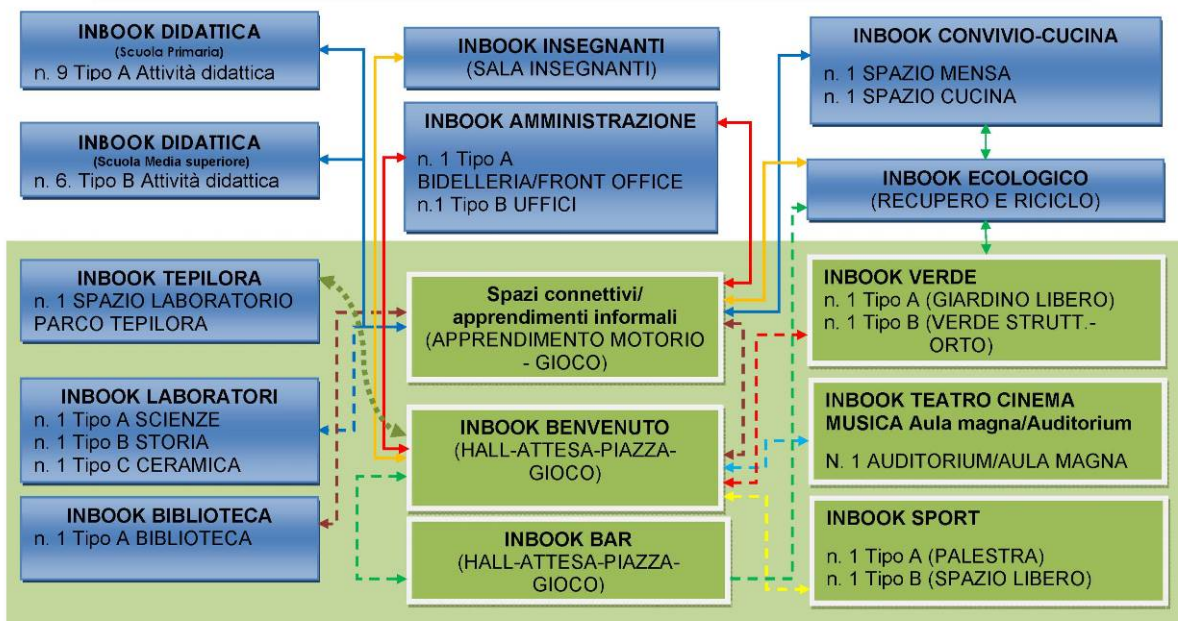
INBOOK DIDATTICA
(Scuola Primaria)
n. 9 Tipo A Attività didattica

INBOOK DIDATTICA
(Scuola Media superiore)
n. 6. Tipo B Attività didattica

INBOOK INSEGNANTI
(SALA INSEGNANTI)

INBOOK AMMINISTRAZIONE
n. 1 Tipo A
BIDELLERIA/FRONT OFFICE
n.1 Tipo B UFFICI

INBOOK CONVIVIO-CUCINA
n. 1 SPAZIO MENSA
n. 1 SPAZIO CUCINA

INBOOK ECOLOGICO
(RECUPERO E RICICLO)

INBOOK TEPILORA
n. 1 SPAZIO LABORATORIO
PARCO TEPILORA

Spazi connettivi/
apprendimenti informali
(APPRENDIMENTO MOTORIO - GIOCO)

INBOOK VERDE
n. 1 Tipo A (GIARDINO LIBERO)
n. 1 Tipo B (VERDE STRUTT.-ORTO)

INBOOK LABORATORI
n. 1 Tipo A SCIENZE
n. 1 Tipo B STORIA
n. 1 Tipo C CERAMICA

INBOOK BENVENUTO
(HALL-ATTESA-PIAZZA-GIOCO)

INBOOK TEATRO CINEMA
MUSICA Aula magna/Auditorium
N. 1 AUDITORIUM/AULA MAGNA

INBOOK BIBLIOTECA
n. 1 Tipo A BIBLIOTECA

INBOOK BAR
(HALL-ATTESA-PIAZZA-GIOCO)

INBOOK SPORT
n. 1 Tipo A (PALESTRA)
n. 1 Tipo B (SPAZIO LIBERO)